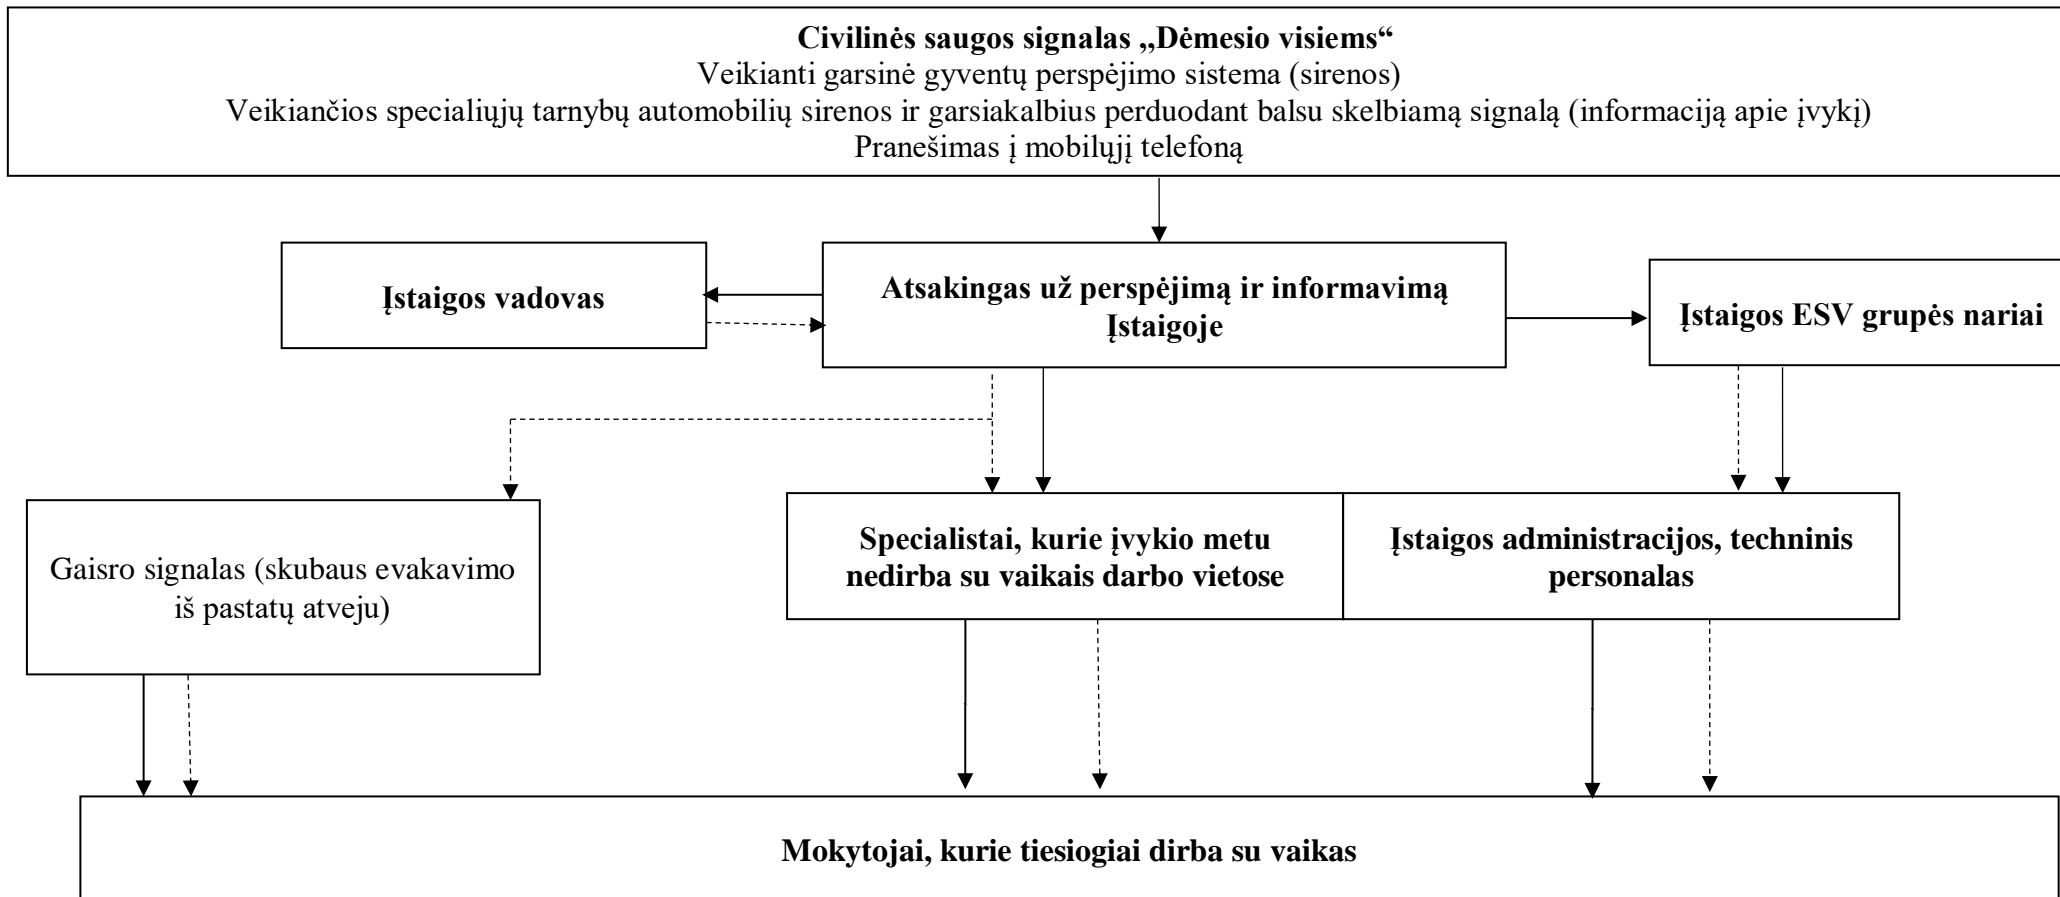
**Civilinės saugos signalas „Dėmesio visiems“**
Veikianti garsinė gyventų perspėjimo sistema (sirenos)
Veikiančios specialiųjų tarnybų automobilių sirenos ir garsiakalbius perduodant balsu skelbiamą signalą (informaciją apie įvykį)
Pranešimas į mobilųjį telefoną

**Įstaigos vadovas**

**Atsakingas už perspėjimą ir informavimą Įstaigoje**

**Įstaigos ESV grupės nariai**

Gaisro signalas (skubaus evakavimo iš pastatų atveju)

**Specialistai, kurie įvykio metu nedirba su vaikais darbo vietose**

**Įstaigos administracijos, techninis personalas**

**Mokytojai, kurie tiesiogiai dirba su vaikas**